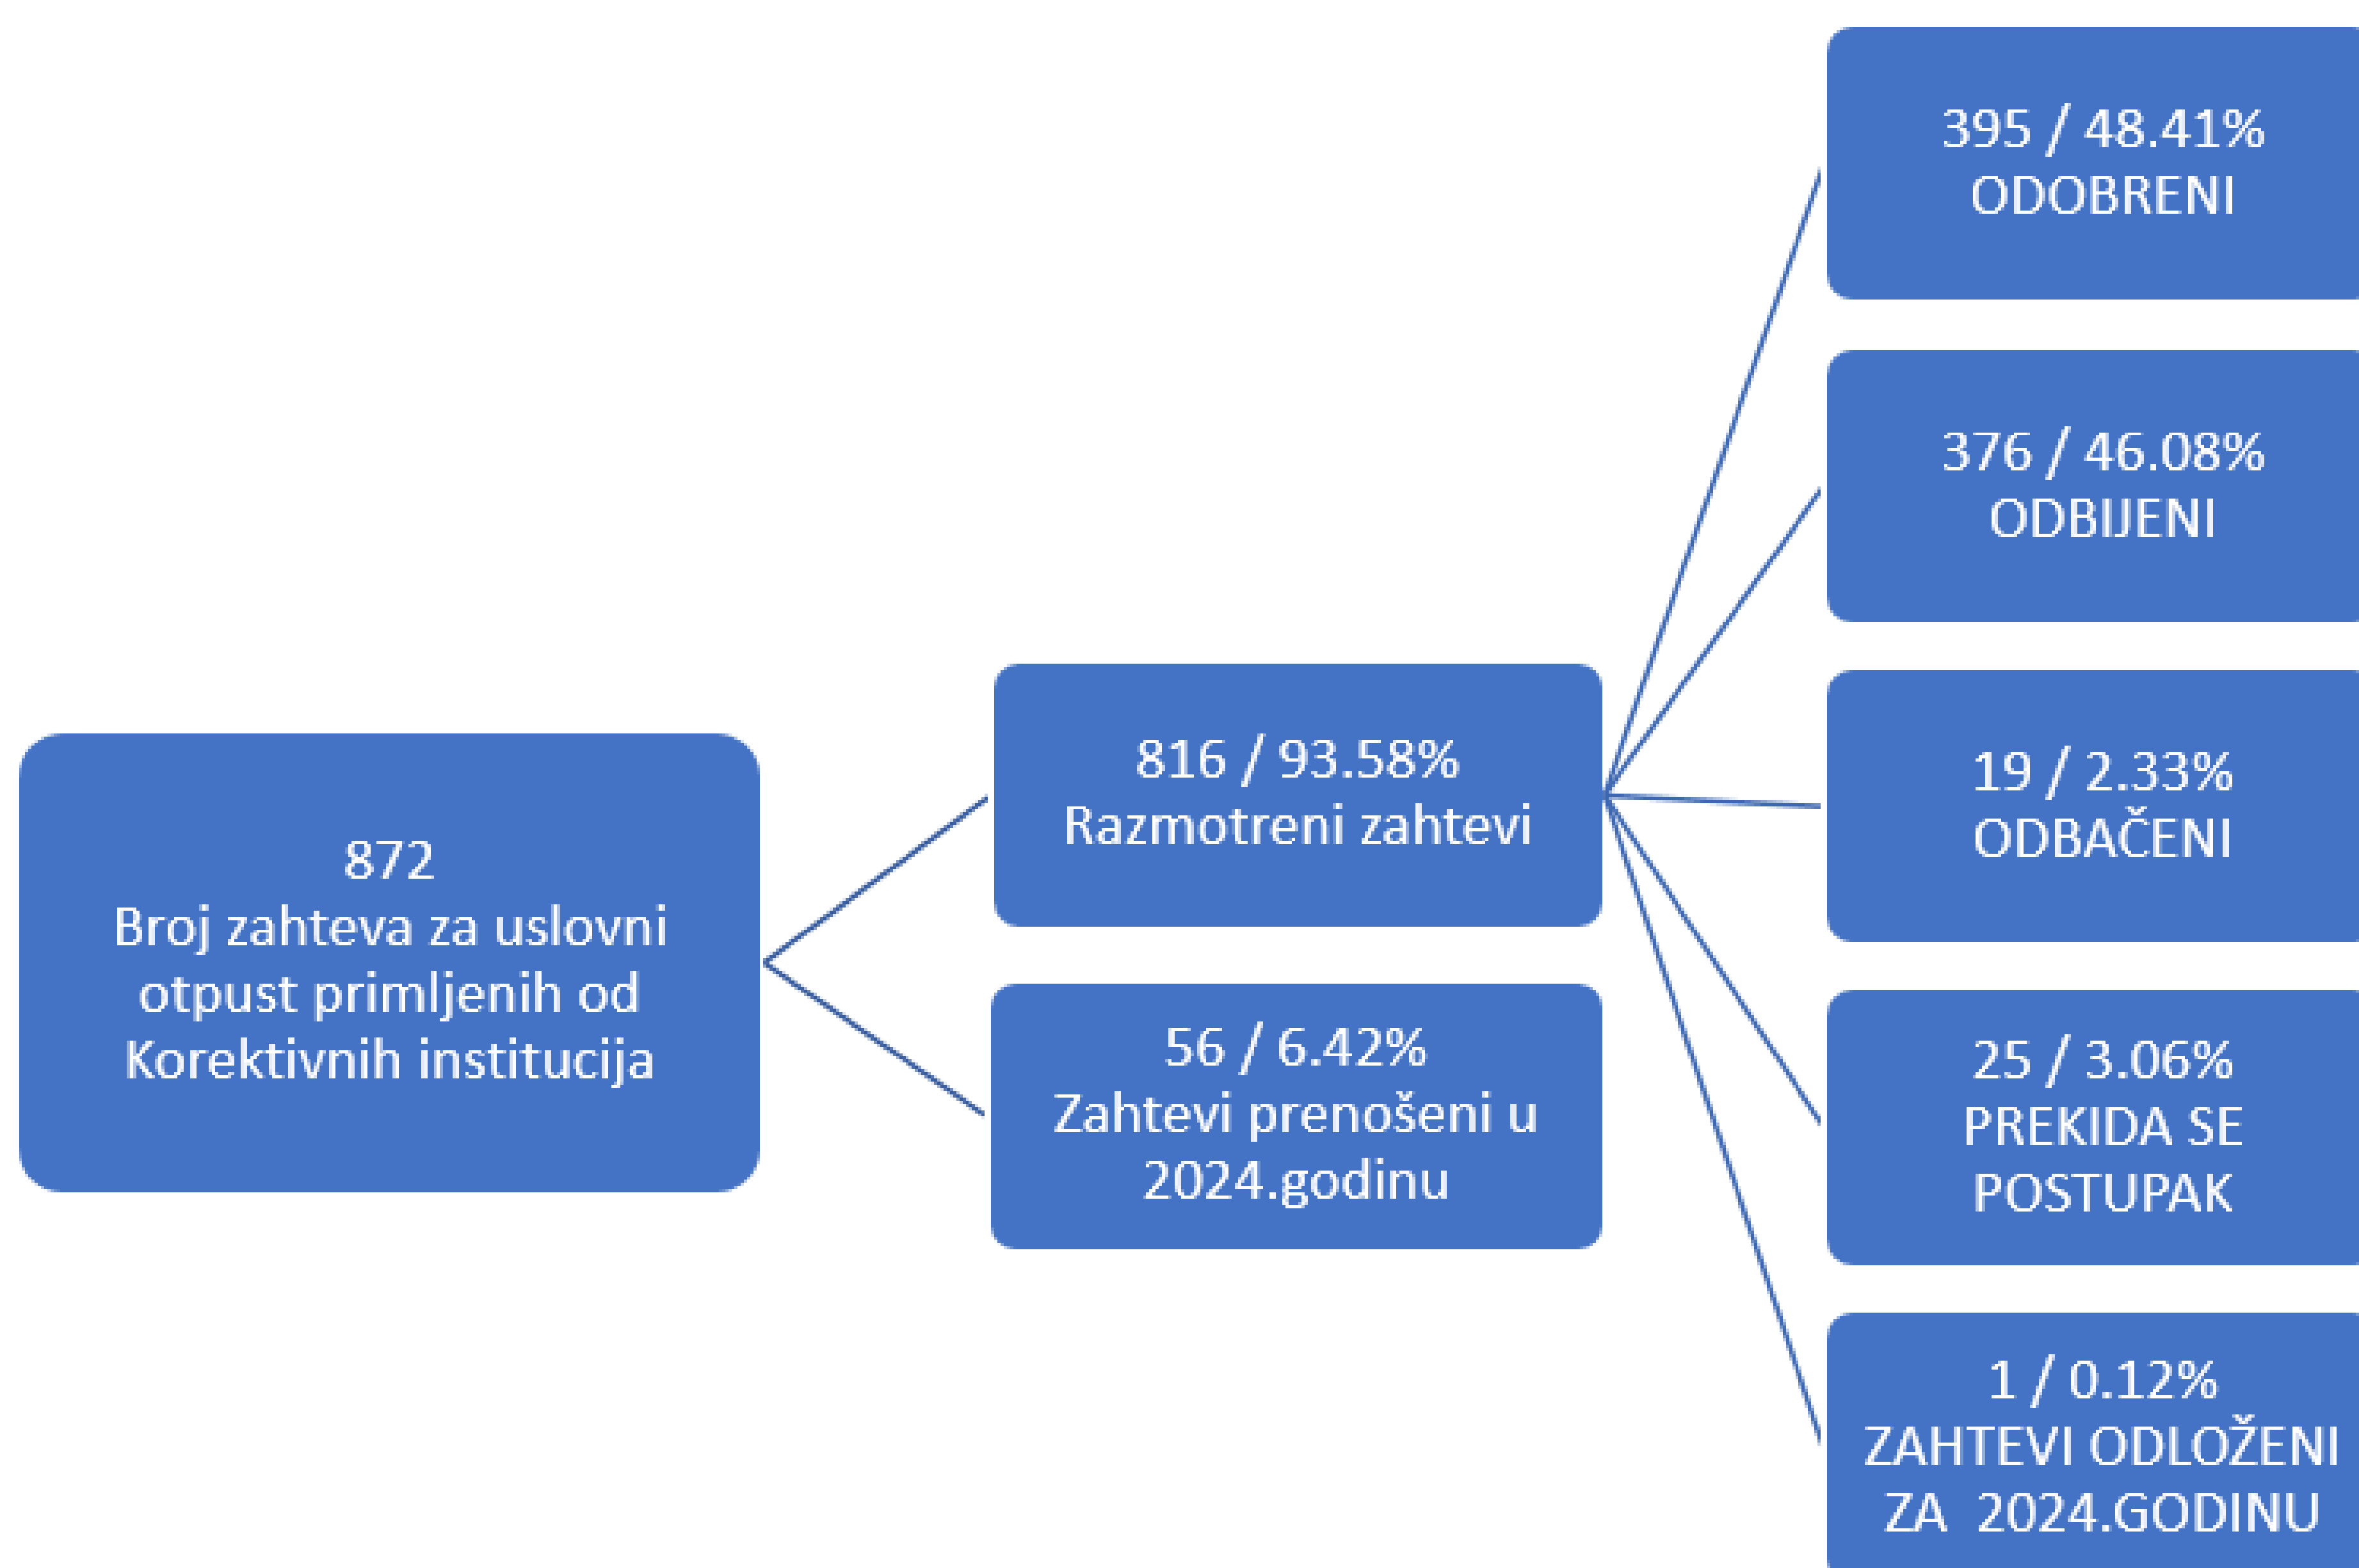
872
Broj zahteva za uslovni otpust primljenih od Korektivnih institucija

816 / 93.58%
Razmotreni zahtevi

56 / 6.42%
Zahtevi prenošeni u 2024.godinu

395 / 48.41%
ODOBRENI

376 / 46.08%
ODBIJENI

19 / 2.33%
ODBAČENI

25 / 3.06%
PREKIDA SE POSTUPAK

1 / 0.12%
ZAHTEVI ODLOŽENI ZA 2024.GODINU